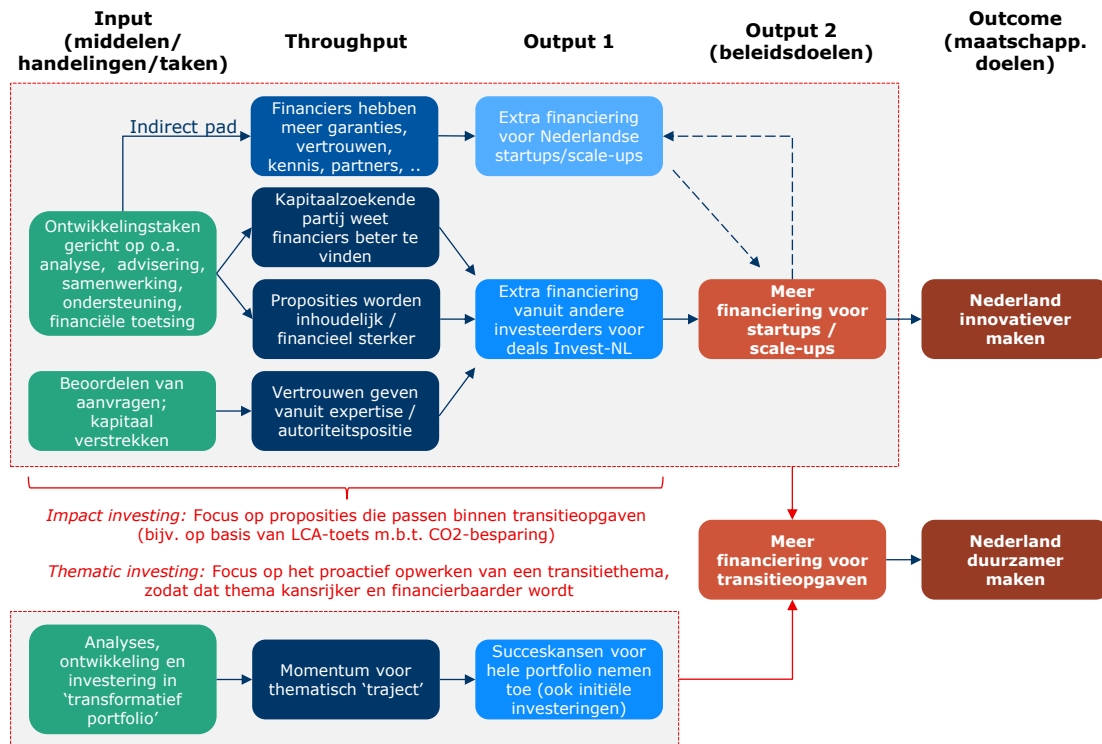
Input (middelen/ handelingen/taken)

Throughput

Output 1

Output 2 (beleidsdoelen)

Outcome (maatschapp. doelen)

Indirect pad

Financiers hebben meer garanties, vertrouwen, kennis, partners, ..

Extra financiering voor Nederlandse startups/scale-ups

Ontwikkelingstaken gericht op o.a. analyse, advisering, samenwerking, ondersteuning, financiële toetsing

Kapitaalzoekende partij weet financiers beter te vinden

Proposities worden inhoudelijk / financieel sterker

Extra financiering vanuit andere investeerders voor deals Invest-NL

Meer financiering voor startups / scale-ups

Nederland innovatiever maken

Beoordelen van aanvragen; kapitaal verstrekken

Vertrouwen geven vanuit expertise / autoriteitspositie

*Impact investing:* Focus op proposities die passen binnen transitieopgaven (bijv. op basis van LCA-toets m.b.t. CO2-besparing)

*Thematic investing:* Focus op het proactief opwerken van een transitiethema, zodat dat thema kansrijker en financierbaarder wordt

Meer financiering voor transitieopgaven

Nederland duurzamer maken

Analyses, ontwikkeling en investering in 'transformatief portfolio'

Momentum voor thematisch 'traject'

Succeskansen voor hele portfolio nemen toe (ook initiële investeringen)